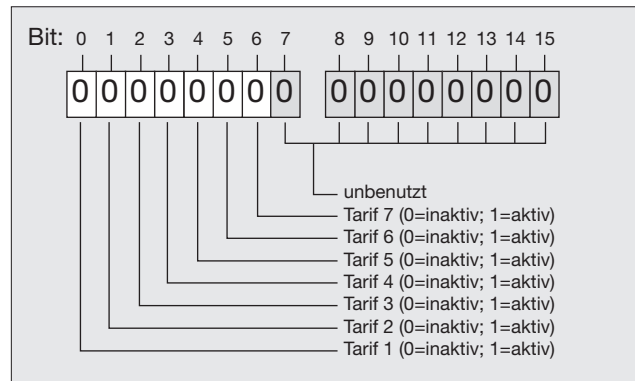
Bit: 0 1 2 3 4 5 6 7 8 9 10 11 12 13 14 15

0 0 0 0 0 0 0 0 0 0 0 0 0 0 0 0

unbenutzt
Tarif 7 (0=inaktiv; 1=aktiv)
Tarif 6 (0=inaktiv; 1=aktiv)
Tarif 5 (0=inaktiv; 1=aktiv)
Tarif 4 (0=inaktiv; 1=aktiv)
Tarif 3 (0=inaktiv; 1=aktiv)
Tarif 2 (0=inaktiv; 1=aktiv)
Tarif 1 (0=inaktiv; 1=aktiv)